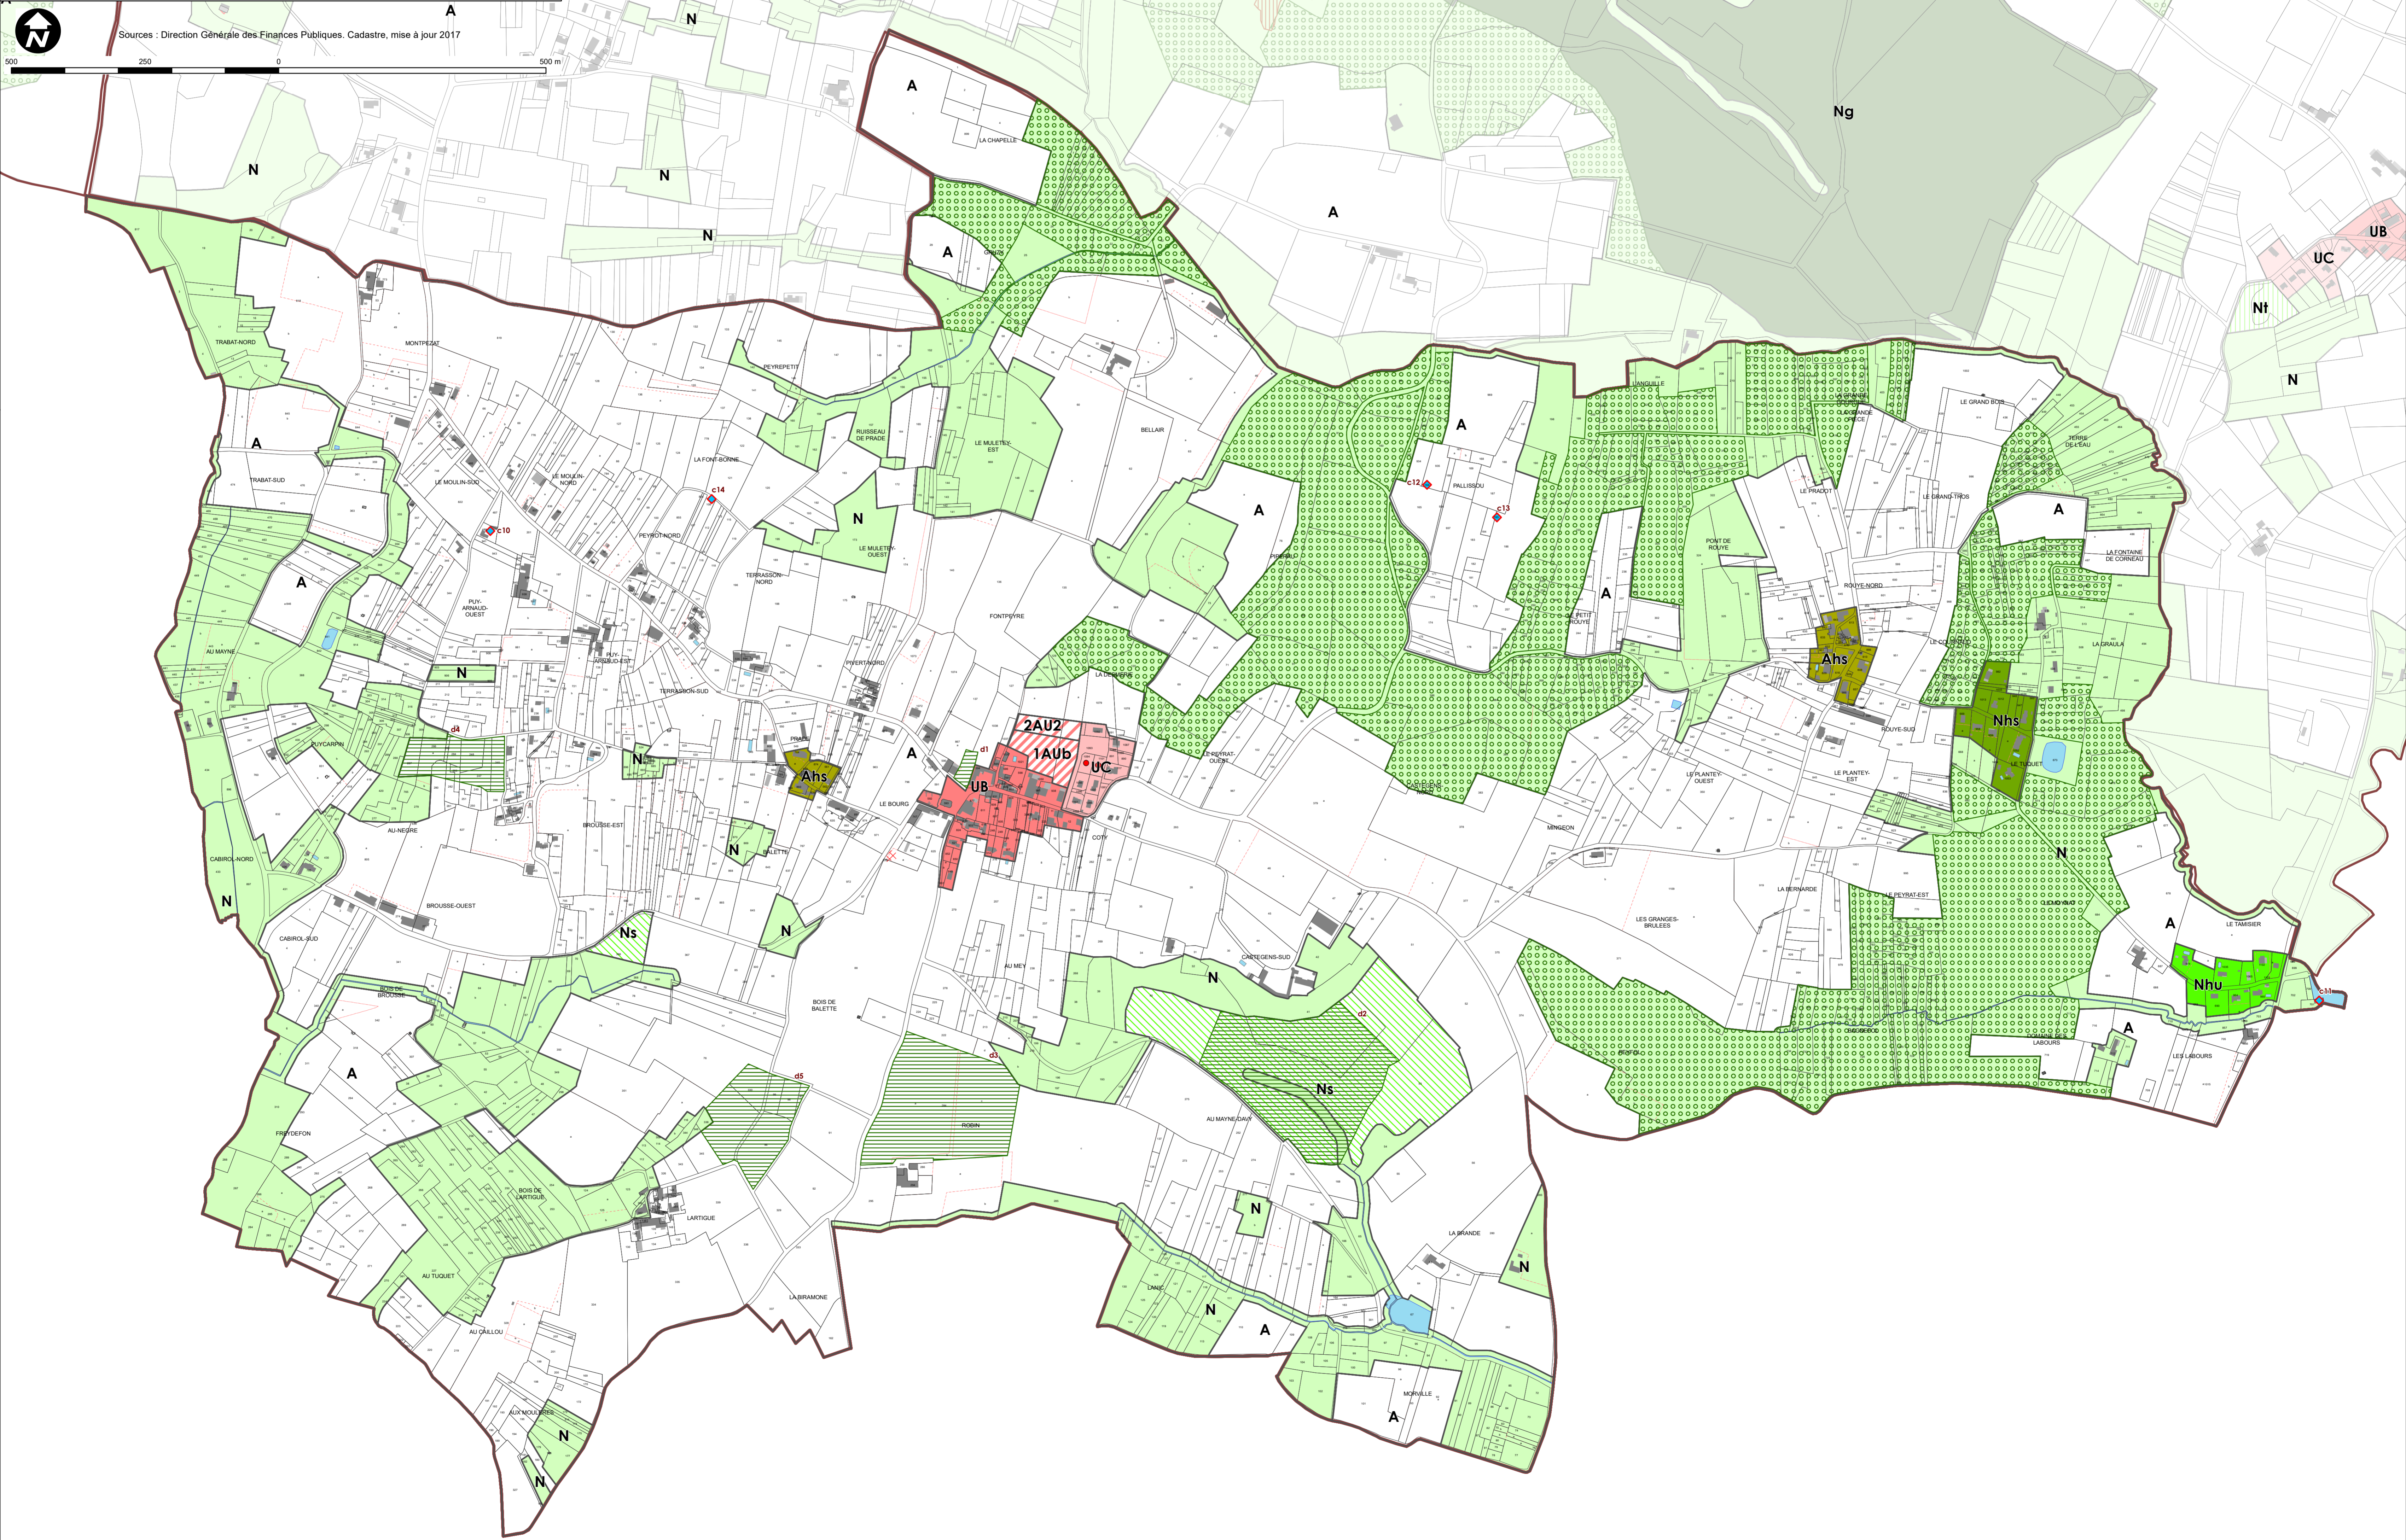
Sources : Direction Générale des Finances Publiques. Cadastre, mise à jour 2017

500 250 0 500 m

A
N
N
N
N
A
A
Ng
A
UB
UC
Nt
N
LA CHAPELLE
TRABAT-NORD
MONTPEZAT
PEYREPETIT
RUISSEAU DE PRADE
LE MULETEY-EST
BELLAIR
A
TRABAT-SUD
LE MOULIN-SUD
LE MOULIN-NORD
LA FONT-BONNE
c14
c10
PEYROT-NORD
N
LE MULETEY-OUEST
TERRASSON-NORD
A
PUY-ARNAUD-OUEST
FONTPEYRE
A
c12
PALLISSOU
c13
A
PONT DE ROUYE
A
LE PRADOT
LE GRAND BOIS
TERRE DE L'EAU
LE GRAND TROS
A
LA FONTAINE DE CORNEAU
ROUYE-NORD
Ahs
Nhs
LA GRAULA
AU MAYNE
PUY-ARNAUD-EST
TERRASSON-SUD
PIVERT-NORD
N
d4
PUYCARPIN
N
Ahs
A
2AU2
1AUb
UC
UB
d1
LE BOURG
COTY
ROUYE-SUD
LE TUQUET
LE PLANTEY-OUEST
LE PLANTEY-EST
MINGEON
AU-NEGRE
BROUSSE-EST
CABIROL-NORD
N
N
BALETTE
N
BROUSSE-OUEST
LA BERNARDE
LE PEYRAT-EST
N
LES GRANGES-BRULEES
CABIROL-SUD
Ns
BOIS DE BROUSSE
BOIS DE BALETTE
AU MEY
CASTEGENS-SUD
N
d2
A
LE TAMISIER
Nhu
c11
A
LABOURS
LES LABOURS
A
d5
d3
Ns
FREYDEFON
ROBIN
AU MAYNE-DAVY
BOIS DE LARTIGUE
LARTIGUE
N
LA BRANDE
N
AU TUQUET
LA BIRAMONE
LANDE
N
A
AU CAILLOU
MORVILLE
A
AUX MOULINES
N
N